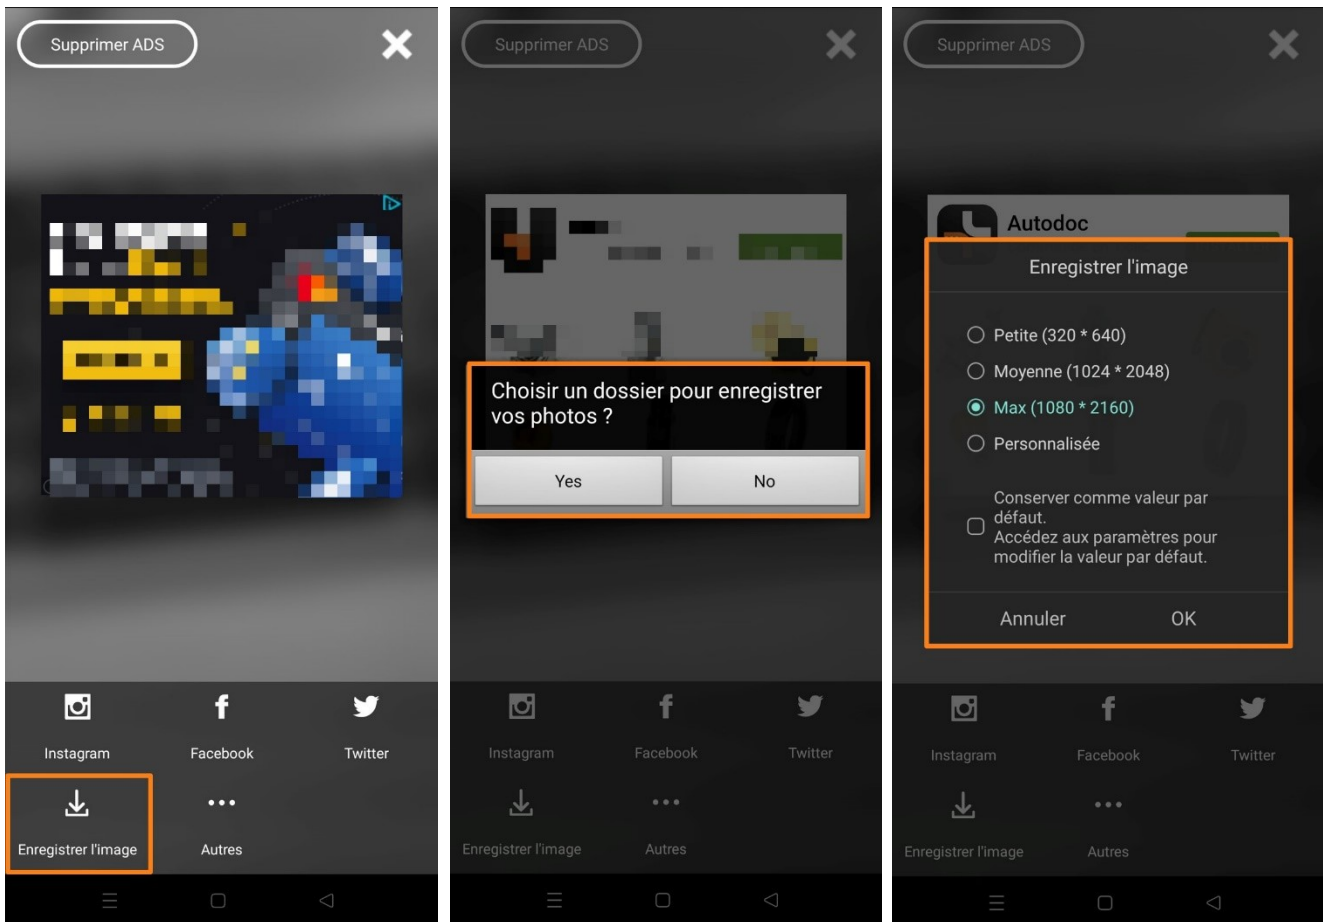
Supprimer ADS

Instagram

Facebook

Twitter

Enregistrer l'image

Autres

Supprimer ADS

Choisir un dossier pour enregistrer vos photos ?

Yes

No

Instagram

Facebook

Twitter

Enregistrer l'image

Autres

Supprimer ADS

Autodoc

Enregistrer l'image

Petite (320 * 640)

Moyenne (1024 * 2048)

Max (1080 * 2160)

Personnalisée

Conserver comme valeur par défaut.
Accédez aux paramètres pour modifier la valeur par défaut.

Annuler

OK

Instagram

Facebook

Twitter

Enregistrer l'image

Autres